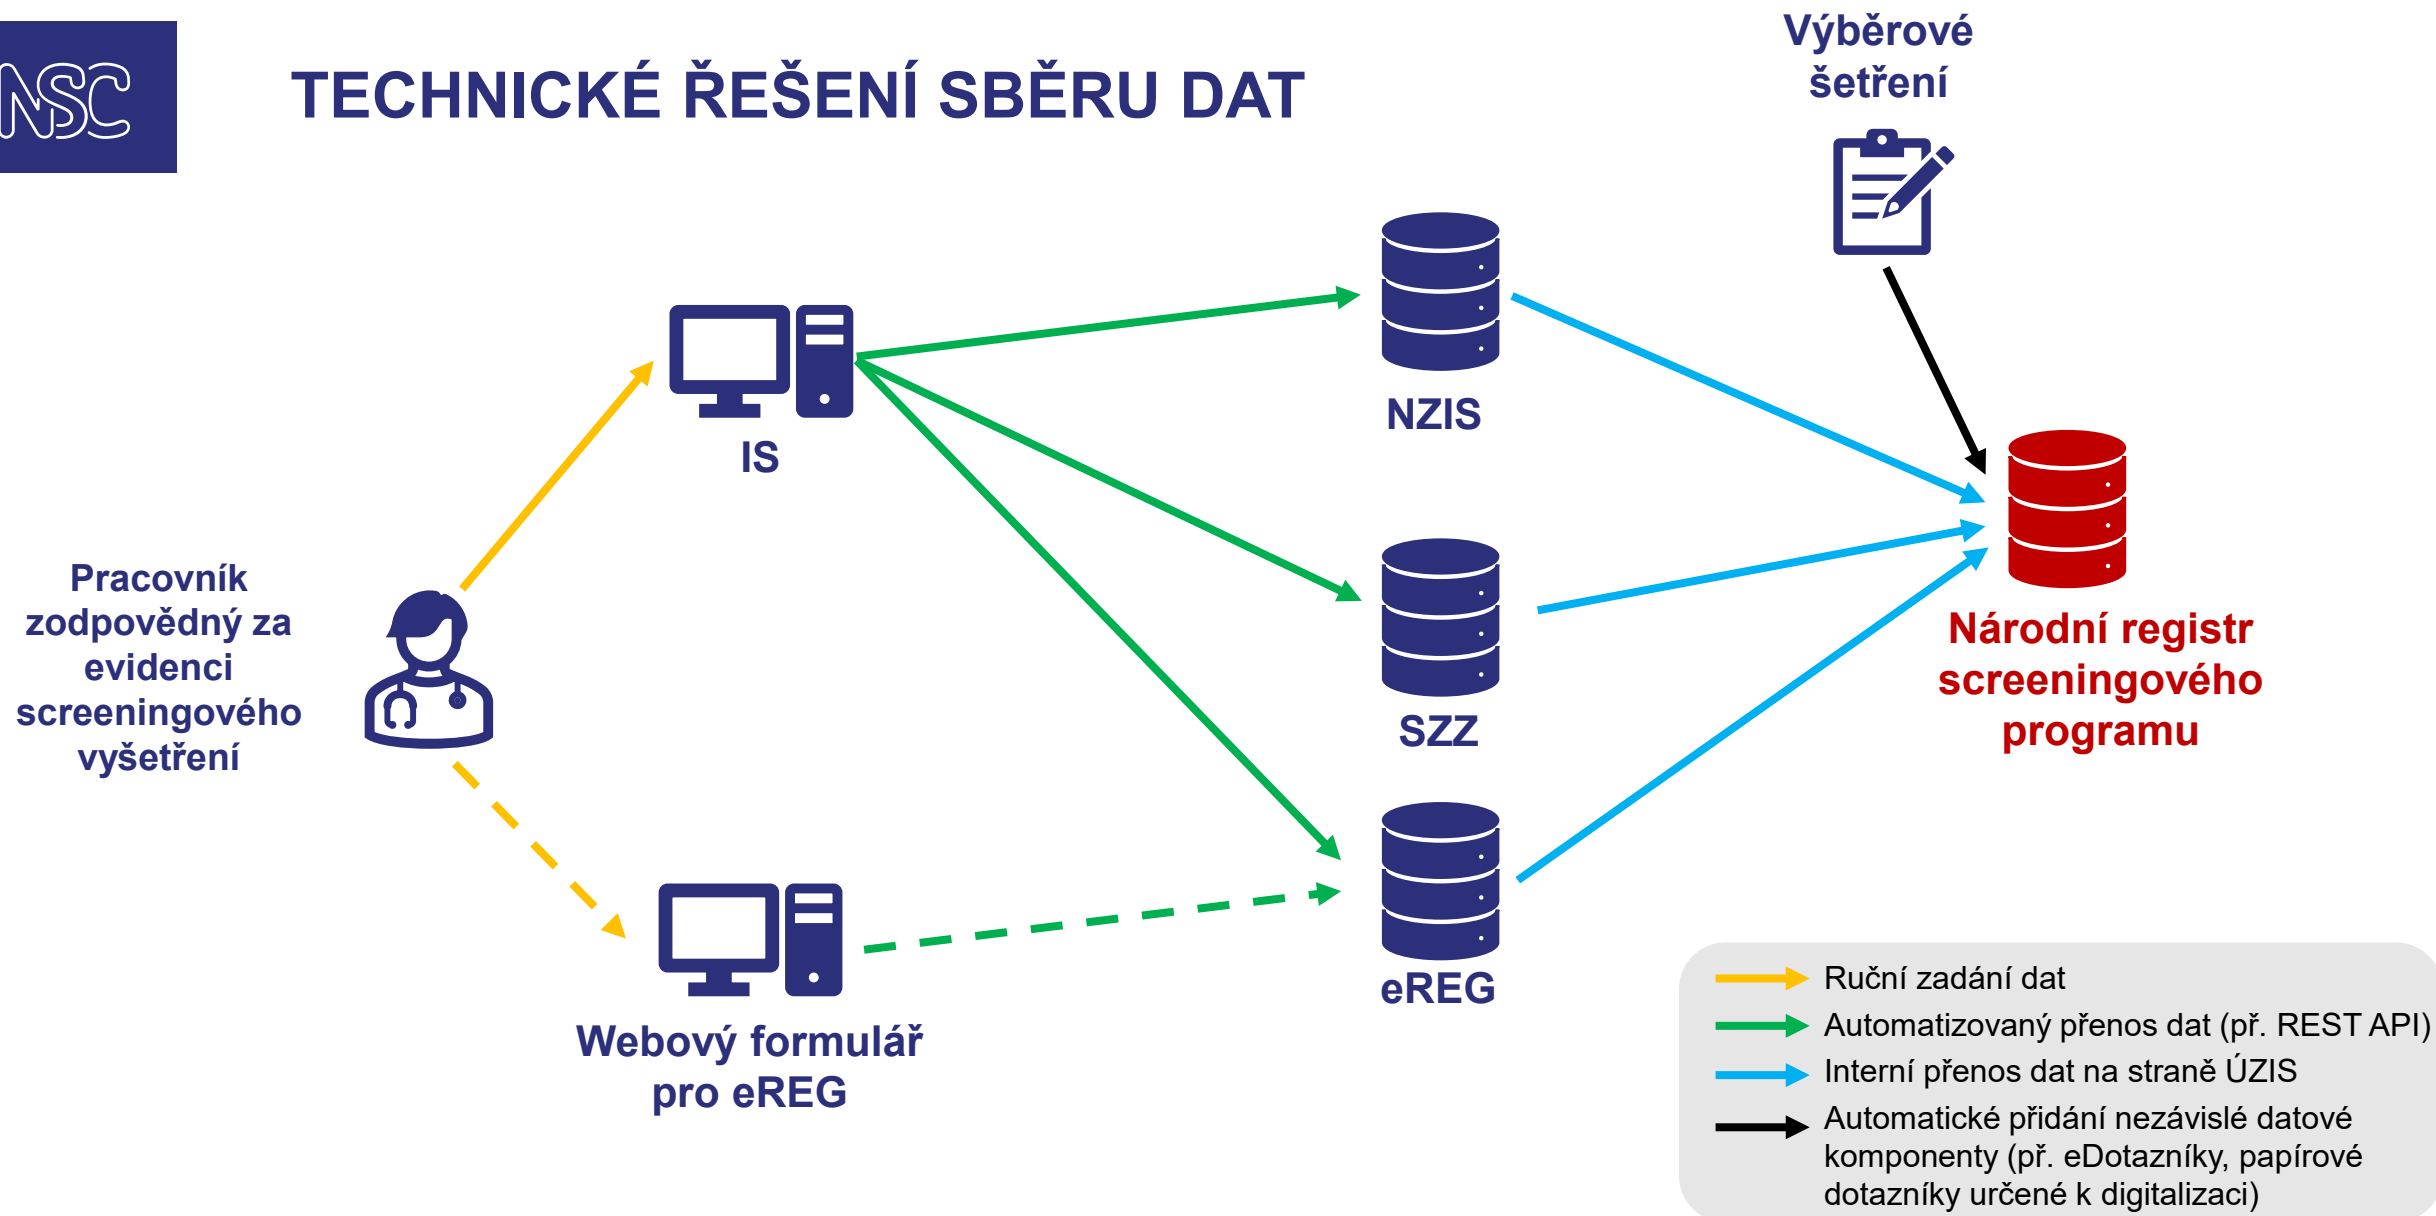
NSC

TECHNICKÉ ŘEŠENÍ SBĚRU DAT

Výběrové šetření

IS

NZIS

SZZ

eREG

Pracovník zodpovědný za evidenci screeningového vyšetření

Národní registr screeningového programu

Webový formulář pro eREG

Ruční zadání dat
Automatizovaný přenos dat (př. REST API)
Interní přenos dat na straně ÚZIS
Automatické přidání nezávislé datové komponenty (př. eDotazníky, papírové dotazníky určené k digitalizaci)